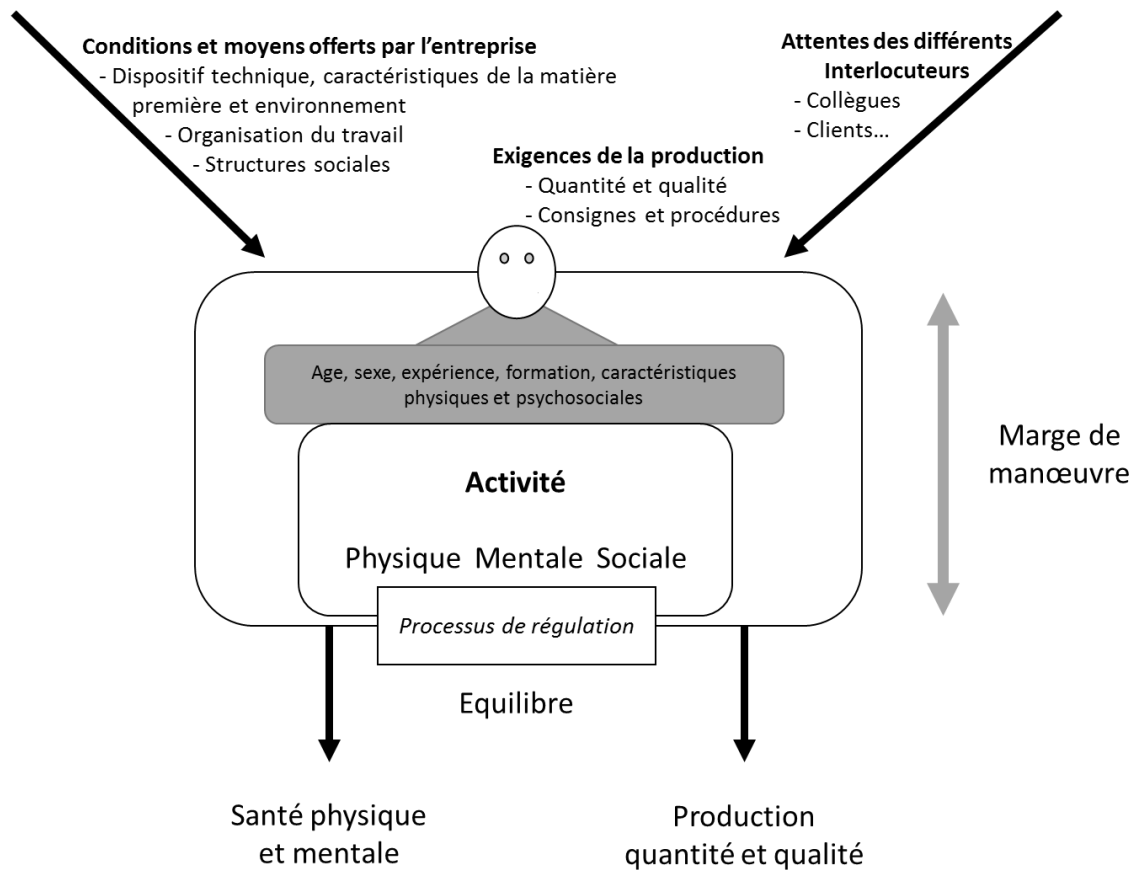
**Conditions et moyens offerts par l'entreprise**
- Dispositif technique, caractéristiques de la matière première et environnement
- Organisation du travail
- Structures sociales

**Attentes des différents Interlocuteurs**
- Collègues
- Clients…

**Exigences de la production**
- Quantité et qualité
- Consignes et procédures

Age, sexe, expérience, formation, caractéristiques physiques et psychosociales

**Activité**

Physique Mentale Sociale

*Processus de régulation*

Marge de manœuvre

Equilibre

Santé physique et mentale

Production quantité et qualité